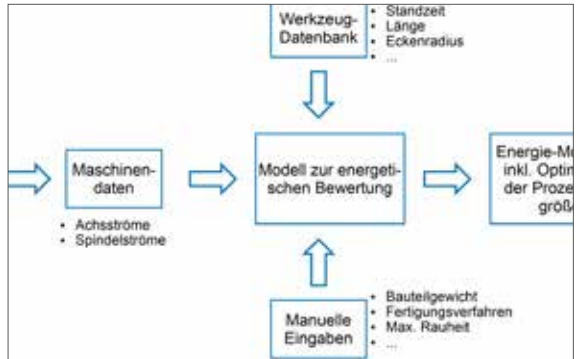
Werkzeug-Datenbank

- Standzeit
- Länge
- Eckenradius
- ...

Maschinendaten

- Achsströme
- Spindelströme

Modell zur energetischen Bewertung

Energie-M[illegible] inkl. Optim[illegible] der Proze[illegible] größ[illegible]

Manuelle Eingaben

- Bauteilgewicht
- Fertigungsverfahren
- Max. Rauheit
- ...